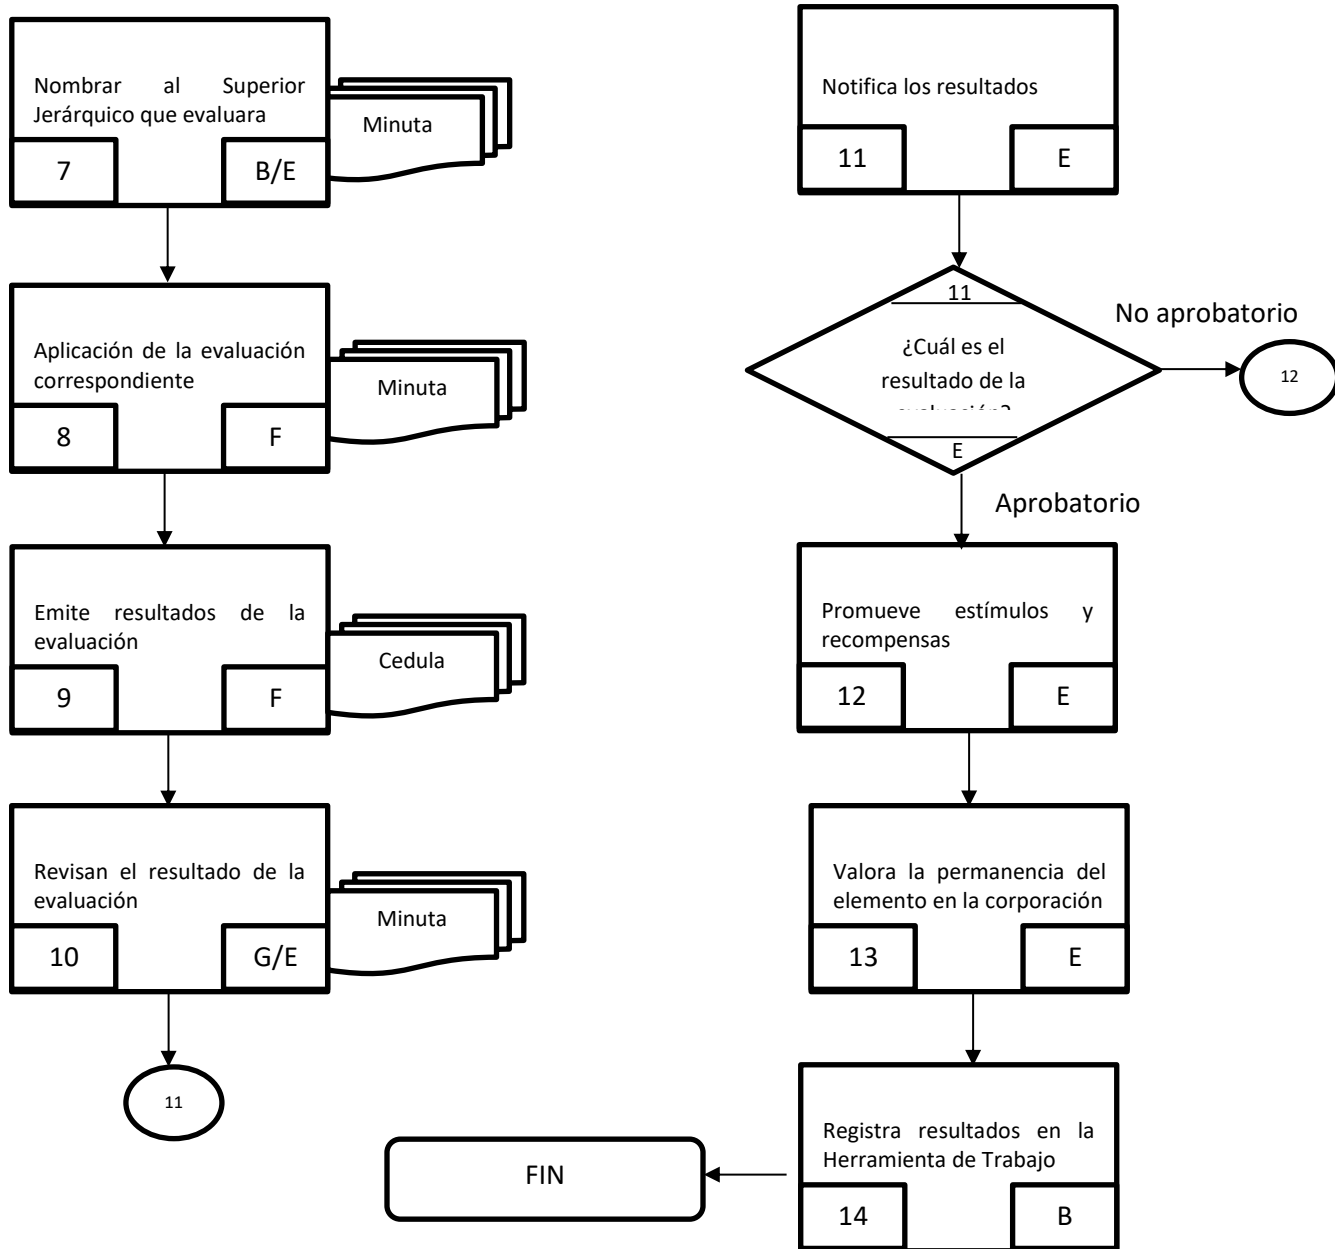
Nombrar al Superior Jerárquico que evaluara

Minuta

7

B/E

Aplicación de la evaluación correspondiente

Minuta

8

F

Emite resultados de la evaluación

Cedula

9

F

Revisan el resultado de la evaluación

Minuta

10

G/E

11

Notifica los resultados

11

E

11

¿Cuál es el resultado de la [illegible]

E

No aprobatorio

12

Aprobatorio

Promueve estímulos y recompensas

12

E

Valora la permanencia del elemento en la corporación

13

E

Registra resultados en la Herramienta de Trabajo

14

B

FIN